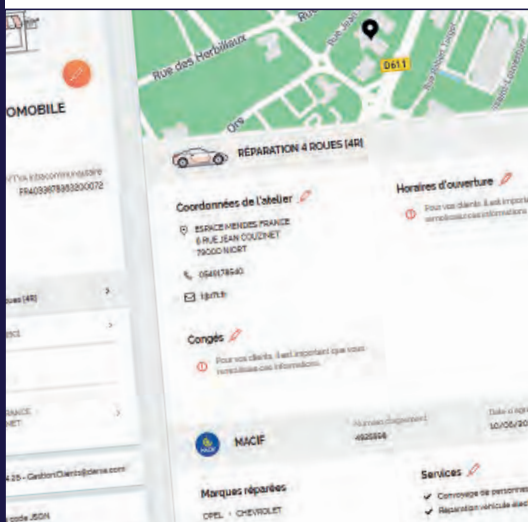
Rue des Herbillaux
Rue Jean
D611
OMOBILE
N°TVA intracommunautaire
FR40397893830072
RÉPARATION 4 ROUES (4R)
Coordonnées de l'atelier
ESPACE MENDES FRANCE
6 RUE JEAN COUZINET
79000 NIORT
0549178940
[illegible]
Horaires d'ouverture
Pour vos clients, il est important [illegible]
renseignez ces informations
ues (4R)
Congés
Pour vos clients, il est important que vous renseigniez ces informations.
MACIF
N° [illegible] d'agrément
4925896
Date d'agr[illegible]
10/06/20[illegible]
4.25 - GestionClients@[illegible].com
Services
Convoyage de personnes
Réparation véhicule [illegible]
Marques réparées
OPEL · CHEVROLET
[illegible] JSON